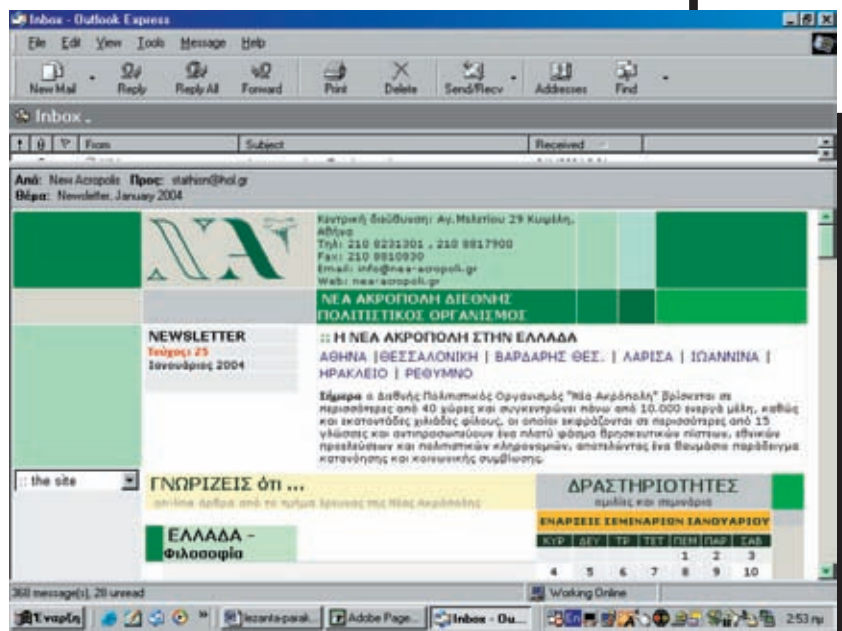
Inbox - Outlook Express

File Edit View Tools Message Help

New Mail Reply Reply All Forward Print Delete Send/Recv Addresses Find

Inbox

From Subject Received

Από: Nea Acropolis Προς: stathion@hol.gr
Θέμα: Newsletter, January 2004

Κεντρική διεύθυνση: Αγ. Μελετίου 29 Κυψέλη, Αθήνα
Τηλ: 210 8231301 , 210 8817900
Fax: 210 8810030
Email: info@nea-acropoli.gr
Web: nea-acropoli.gr

ΝΕΑ ΑΚΡΟΠΟΛΗ ΔΙΕΘΝΗΣ ΠΟΛΙΤΙΣΤΙΚΟΣ ΟΡΓΑΝΙΣΜΟΣ

NEWSLETTER
Τεύχος: 25
Ιανουάριος 2004

:: Η ΝΕΑ ΑΚΡΟΠΟΛΗ ΣΤΗΝ ΕΛΛΑΔΑ

ΑΘΗΝΑ | ΘΕΣΣΑΛΟΝΙΚΗ | ΒΑΡΔΑΡΗΣ ΘΕΣ. | ΛΑΡΙΣΑ | ΙΩΑΝΝΙΝΑ | ΗΡΑΚΛΕΙΟ | ΡΕΘΥΜΝΟ

Σήμερα ο Διεθνής Πολιτιστικός Οργανισμός "Νέα Ακρόπολη" βρίσκεται σε περισσότερες από 40 χώρες και συγκεντρώνει πάνω από 10.000 ενεργά μέλη, καθώς και εκατοντάδες χιλιάδες φίλους, οι οποίοι εκφράζονται σε περισσότερες από 15 γλώσσες και αντιπροσωπεύουν ένα πλατύ φάσμα θρησκευτικών πίστεων, εθνικών προελεύσεων και πολιτιστικών κληρονομιών, αποτελώντας ένα θαυμάσιο παράδειγμα κατανόησης και κοινωνικής συμβίωσης.

:: the site

ΓΝΩΡΙΖΕΙΣ ότι ...
on-line άρθρα από το τμήμα έρευνας της Νέας Ακρόπολης

ΕΛΛΑΔΑ - Φιλοσοφία

ΔΡΑΣΤΗΡΙΟΤΗΤΕΣ
ομιλίες και σεμινάρια

ΕΝΑΡΞΕΙΣ ΣΕΜΙΝΑΡΙΩΝ ΙΑΝΟΥΑΡΙΟΥ

| ΚΥΡ | ΔΕΥ | ΤΡ | ΤΕΤ | ΠΕΜ | ΠΑΡ | ΣΑΒ |
|---|---|---|---|---|---|---|
| | | | | 1 | 2 | 3 |
| 4 | 5 | 6 | 7 | 8 | 9 | 10 |

368 message(s), 28 unread
Working Online

Έναρξη | lezanta-parak... | Adobe Page... | Inbox - Ou... | 2:53 πμ